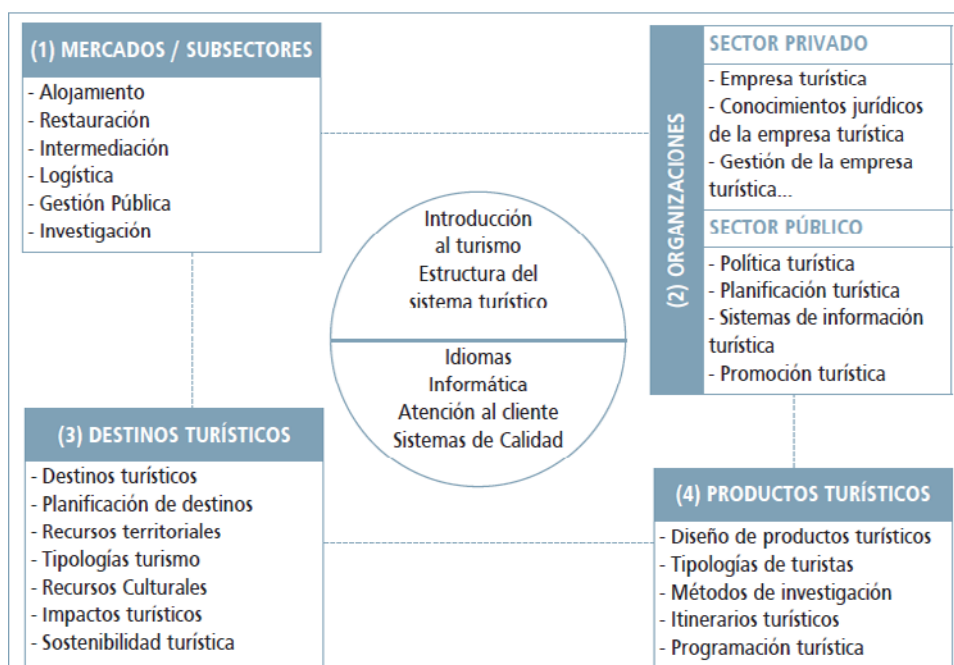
(1) MERCADOS / SUBSECTORES

- Alojamiento
- Restauración
- Intermediación
- Logística
- Gestión Pública
- Investigación

(2) ORGANIZACIONES

SECTOR PRIVADO

- Empresa turística
- Conocimientos jurídicos de la empresa turística
- Gestión de la empresa turística...

SECTOR PÚBLICO

- Política turística
- Planificación turística
- Sistemas de información turística
- Promoción turística

Introducción al turismo
Estructura del sistema turístico

Idiomas
Informática
Atención al cliente
Sistemas de Calidad

(3) DESTINOS TURÍSTICOS

- Destinos turísticos
- Planificación de destinos
- Recursos territoriales
- Tipologías turismo
- Recursos Culturales
- Impactos turísticos
- Sostenibilidad turística

(4) PRODUCTOS TURÍSTICOS

- Diseño de productos turísticos
- Tipologías de turistas
- Métodos de investigación
- Itinerarios turísticos
- Programación turística